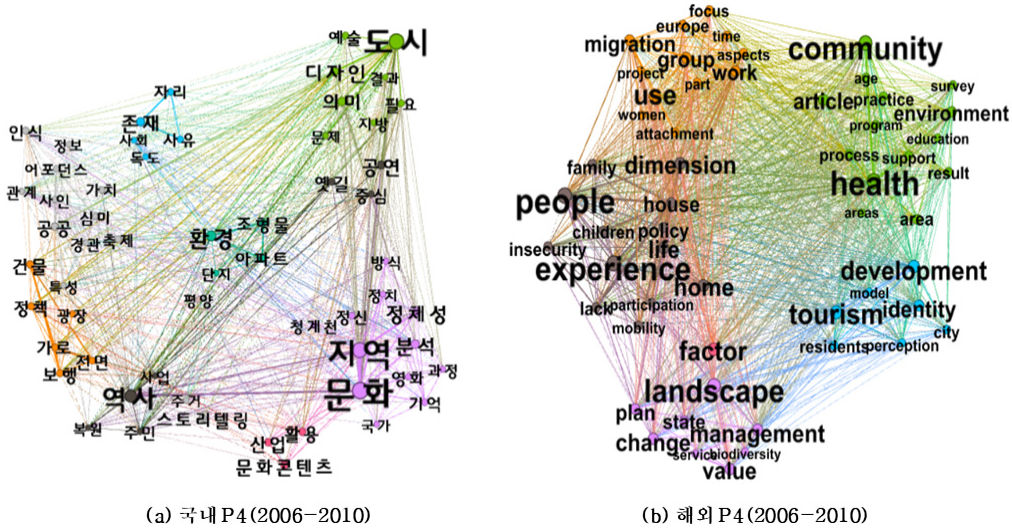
예술 도시
디자인 결과
의미 필요
지방
문제
자리
존재
사회 사유
독도
인식 정보
어포던스
관계 사인 가치
심미
공공 경관축제
환경 조형물
공연
옛길 중심
아파트
단지
건물 특성
정책 광장
평양
방식
정치
청계천 정신 정체성
가로 전면
보행
사업
역사 주거
스토리텔링
복원 주민
지역 분석
문화 영화 과정
기억
산업 활용
국가
문화콘텐츠

focus
europe time
migration aspects
group community
project part
use work
age survey
article practice
women environment
attachment program
education
family dimension
process support
result
health
people house
areas area
children policy
insecurity life
experience
development
home
lack participation
model
mobility tourism identity
city
residents perception
factor
landscape
plan state
change management
service biodiversity
value

(a) 국내 P4(2006-2010)
(b) 해외 P4(2006-2010)